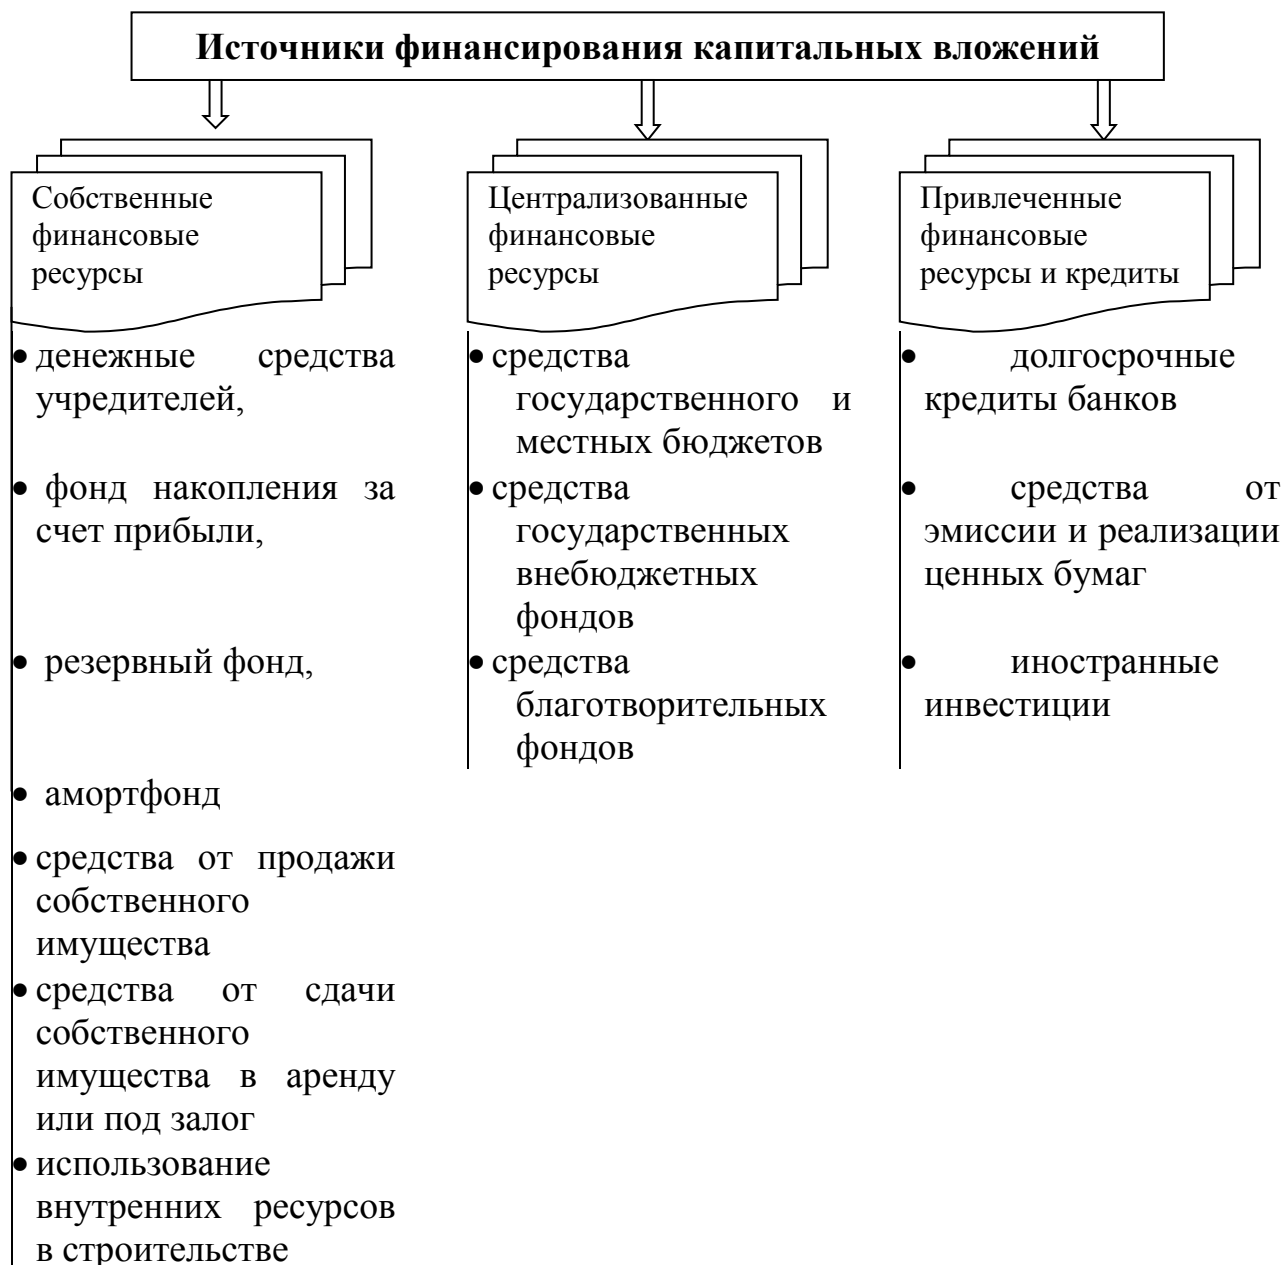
Источники финансирования капитальных вложений

Собственные финансовые ресурсы

• денежные средства учредителей,
• фонд накопления за счет прибыли,
• резервный фонд,
• амортфонд
• средства от продажи собственного имущества
• средства от сдачи собственного имущества в аренду или под залог
• использование внутренних ресурсов в строительстве

Централизованные финансовые ресурсы

• средства государственного и местных бюджетов
• средства государственных внебюджетных фондов
• средства благотворительных фондов

Привлеченные финансовые ресурсы и кредиты

• долгосрочные кредиты банков
• средства от эмиссии и реализации ценных бумаг
• иностранные инвестиции